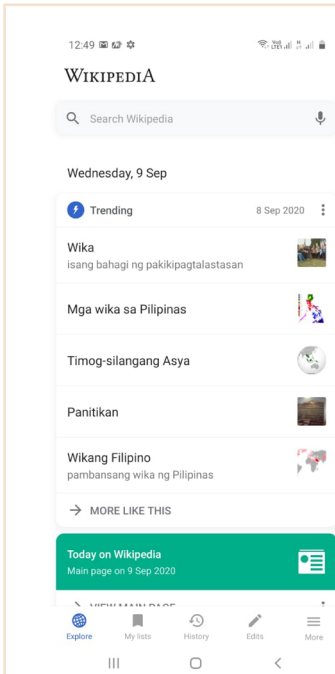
12:49

WIKIPEDIA

Search Wikipedia

Wednesday, 9 Sep

Trending 8 Sep 2020

Wika
isang bahagi ng pakikipagtalastasan

Mga wika sa Pilipinas

Timog-silangang Asya

Panitikan

Wikang Filipino
pambansang wika ng Pilipinas

MORE LIKE THIS

Today on Wikipedia
Main page on 9 Sep 2020

VIEW MAIN PAGE

Explore My lists History Edits More